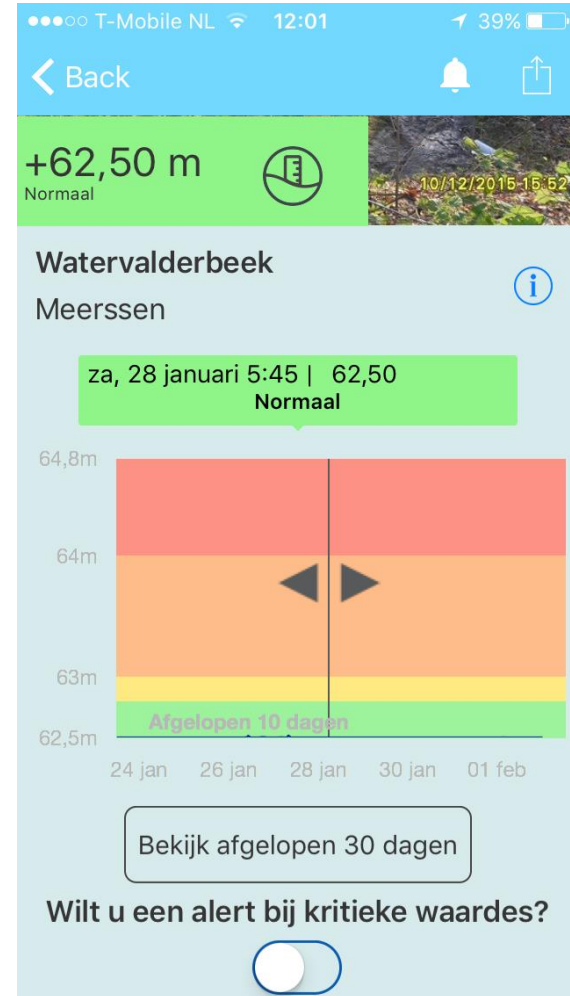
●●●○○ T-Mobile NL 12:01 39%

Back

+62,50 m
Normaal

10/12/2015 15:52

Watervalderbeek
Meerssen

za, 28 januari 5:45 | 62,50
Normaal

64,8m
64m
63m
62,5m
Afgelopen 10 dagen

24 jan 26 jan 28 jan 30 jan 01 feb

Bekijk afgelopen 30 dagen

Wilt u een alert bij kritieke waardes?